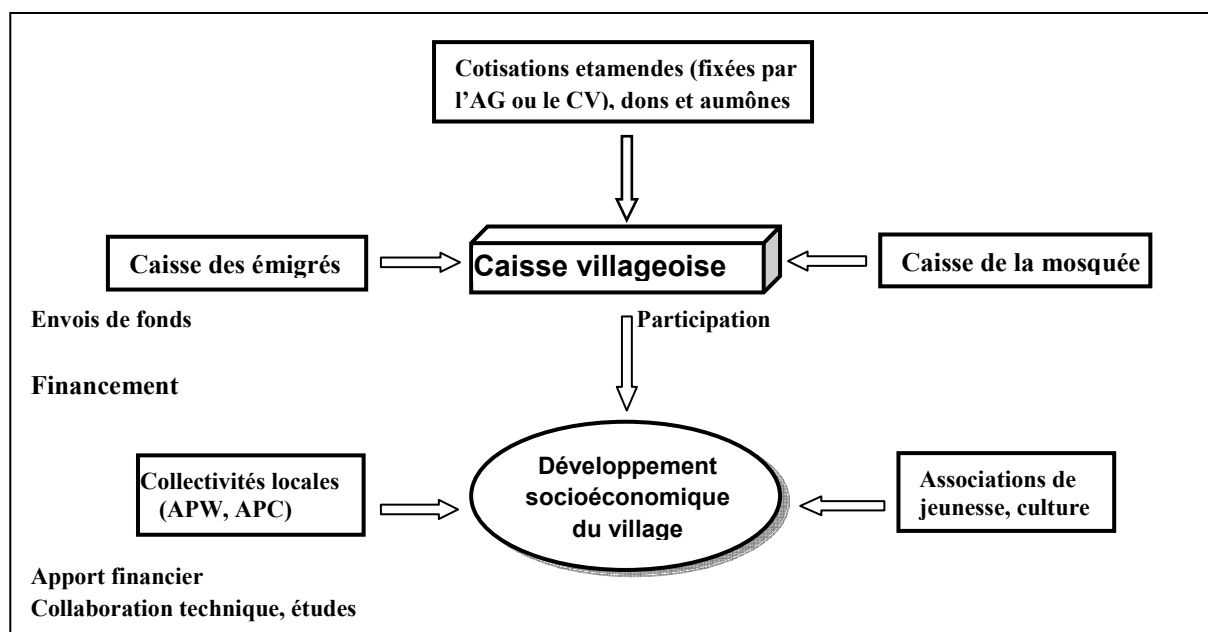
Cotisations etamendes (fixées par l'AG ou le CV), dons et aumônes

Caisse des émigrés

Caisse villageoise

Caisse de la mosquée

Envois de fonds

Participation

Financement

Collectivités locales (APW, APC)

Développement socioéconomique du village

Associations de jeunesse, culture

Apport financier
Collaboration technique, études